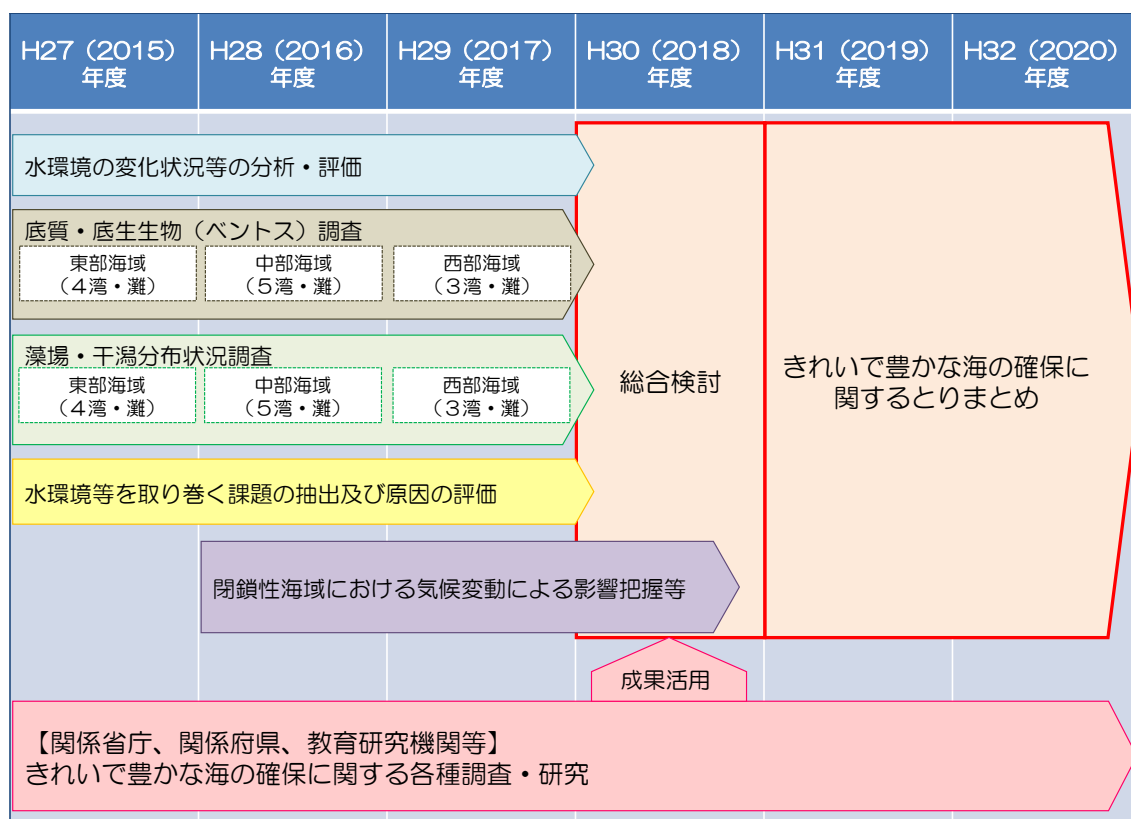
H27（2015）年度

H28（2016）年度

H29（2017）年度

H30（2018）年度

H31（2019）年度

H32（2020）年度

水環境の変化状況等の分析・評価

底質・底生生物（ベントス）調査

東部海域（４湾・灘）

中部海域（５湾・灘）

西部海域（３湾・灘）

藻場・干潟分布状況調査

東部海域（４湾・灘）

中部海域（５湾・灘）

西部海域（３湾・灘）

水環境等を取り巻く課題の抽出及び原因の評価

閉鎖性海域における気候変動による影響把握等

総合検討

きれいで豊かな海の確保に関するとりまとめ

成果活用

【関係省庁、関係府県、教育研究機関等】
きれいで豊かな海の確保に関する各種調査・研究